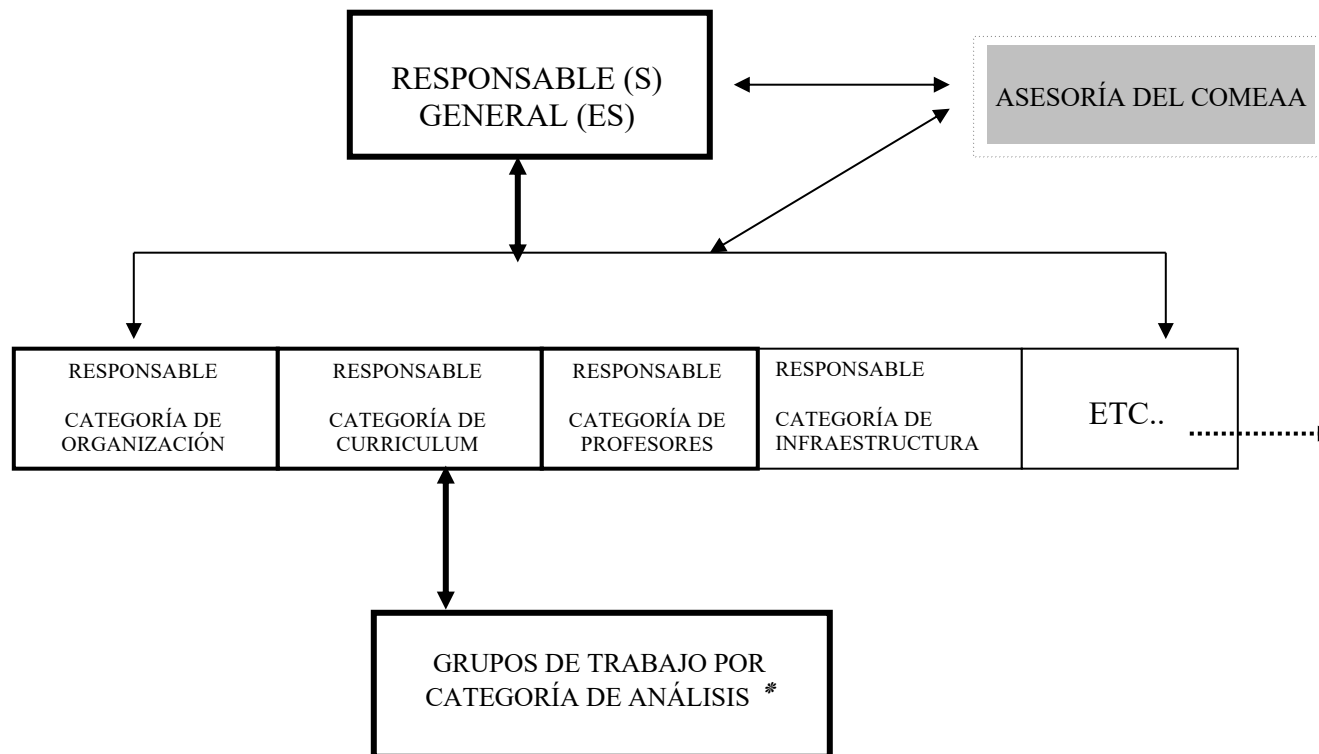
RESPONSABLE (S) GENERAL (ES)

ASESORÍA DEL COMEAA

RESPONSABLE

CATEGORÍA DE ORGANIZACIÓN

RESPONSABLE

CATEGORÍA DE CURRICULUM

RESPONSABLE

CATEGORÍA DE PROFESORES

RESPONSABLE

CATEGORÍA DE INFRAESTRUCTURA

ETC..

GRUPOS DE TRABAJO POR CATEGORÍA DE ANÁLISIS *